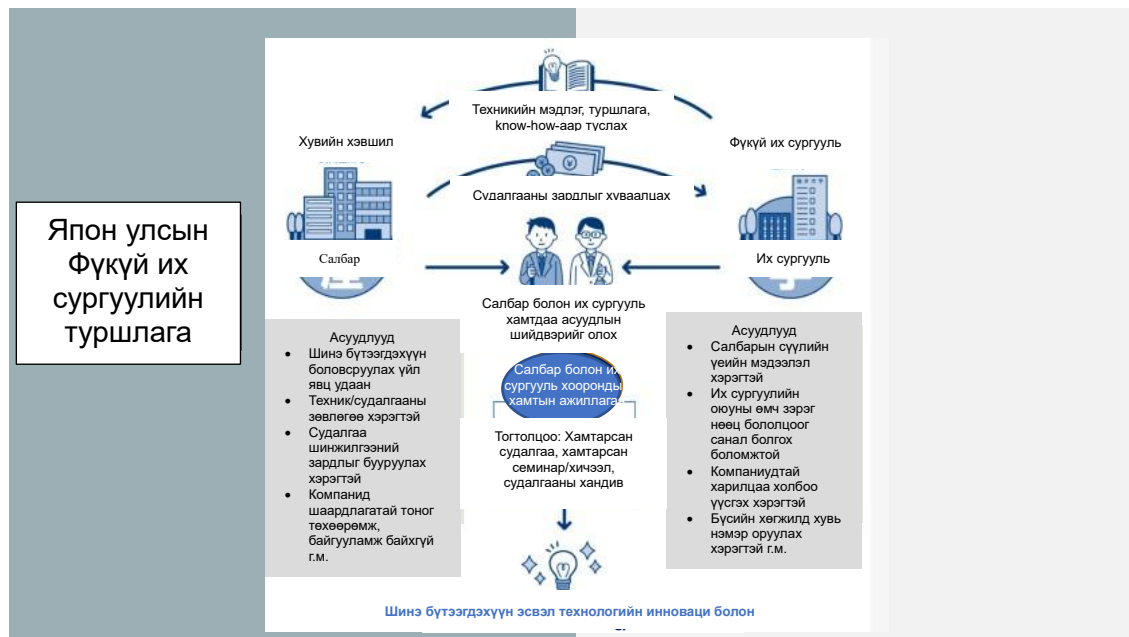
Япон улсын Фүкүй их сургуулийн туршлага

Техникийн мэдлэг, туршлага, know-how-аар туслах

Хувийн хэвшил

Фүкүй их сургууль

Судалгааны зардлыг хуваалцах

Салбар

Их сургууль

Салбар болон их сургууль хамтдаа асуудлын шийдвэрийг олох

Асуудлууд
- Шинэ бүтээгдэхүүн боловсруулах үйл явц удаан
- Техник/судалгааны зөвлөгөө хэрэгтэй
- Судалгаа шинжилгээний зардлыг бууруулах хэрэгтэй
- Компанид шаардлагатай тоног төхөөрөмж, байгууламж байхгүй г.м.

Салбар болон их сургууль хоорондын хамтын ажиллагаа

Тогтолцоо: Хамтарсан судалгаа, хамтарсан семинар/хичээл, судалгааны хандив

Асуудлууд
- Салбарын сүүлийн үеийн мэдээлэл хэрэгтэй
- Их сургуулийн оюуны өмч зэрэг нөөц бололцоог санал болгох боломжтой
- Компаниудтай харилцаа холбоо үүсгэх хэрэгтэй
- Бүсийн хөгжилд хувь нэмэр оруулах хэрэгтэй г.м.

Шинэ бүтээгдэхүүн эсвэл технологийн инноваци болон